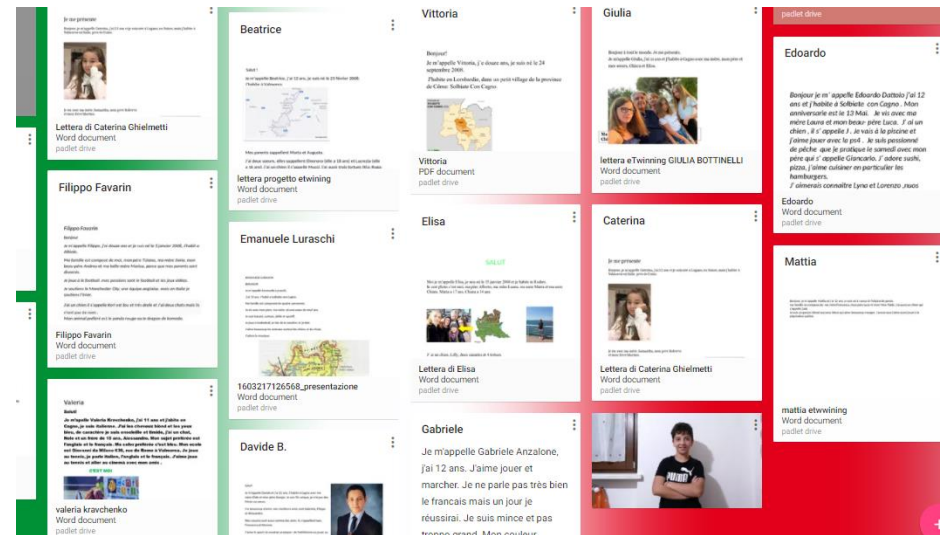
Je me présente

Lettera di Caterina Ghielmetti
Word document
padlet drive

Filippo Favarin

Filippo Favarin
Word document
padlet drive

Valeria

valeria kravchenko
Word document
padlet drive

Beatrice

Salut !
Je m'appelle Beatrice, j'ai 12 ans, je suis né le 23 février 2008.
J'habite à Valmorea.

lettera progetto etwining
Word document
padlet drive

Emanuele Luraschi

1603217126568_presentazione
Word document
padlet drive

Davide B.

Vittoria

Bonjour!
Je m'appelle Vittoria, j'a douze ans, je suis né le 24 septembre 2008.
J'habite en Lombardie, dans un petit village de la province de Côme: Solbiate Con Cagno.

Vittoria
PDF document
padlet drive

Elisa

SALUT

Lettera di Elisa
Word document
padlet drive

Gabriele

Je m'appelle Gabriele Anzalone, j'ai 12 ans. J'aime jouer et marcher. Je ne parle pas très bien le francais mais un jour je réussirai. Je suis mince et pas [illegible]

Giulia

lettera eTwinning GIULIA BOTTINELLI
Word document
padlet drive

Caterina

Je me présente

Lettera di Caterina Ghielmetti
Word document
padlet drive

padlet drive

Edoardo

Bonjour je m' appelle Edoardo Dattola j'ai 12 ans et j'habite à Solbiate con Cagno . Mon anniversaire est le 13 Mai. Je vis avec ma mère Laura et mon beau- père Luca. J' ai un chien , il s' appelle J . Je vais à la piscine et j'aime jouer avec le ps4 . Je suis passionné de pêche que je pratique le samedi avec mon père qui s' appelle Giancarlo. J' adore sushi, pizza, j'aime cuisiner en particulier les hamburgers.
J' aimerais connaître Lyna et Lorenzo ,nous

Edoardo
Word document
padlet drive

Mattia

mattia etwinning
Word document
padlet drive